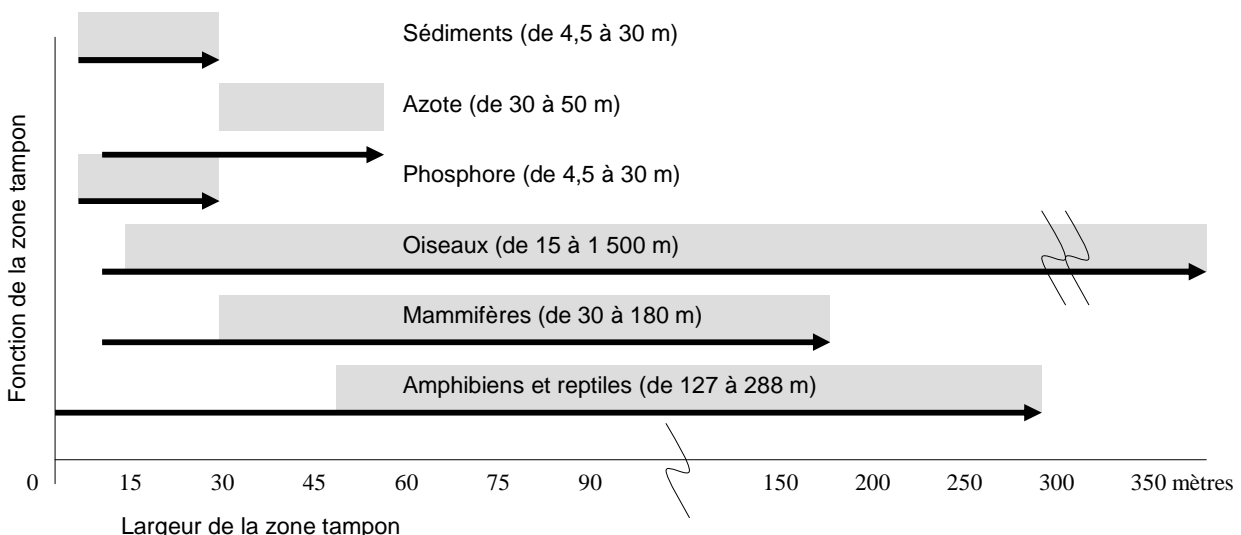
Fonction de la zone tampon

Sédiments (de 4,5 à 30 m)

Azote (de 30 à 50 m)

Phosphore (de 4,5 à 30 m)

Oiseaux (de 15 à 1 500 m)

Mammifères (de 30 à 180 m)

Amphibiens et reptiles (de 127 à 288 m)

0 15 30 45 60 75 90 150 200 250 300 350 mètres

Largeur de la zone tampon